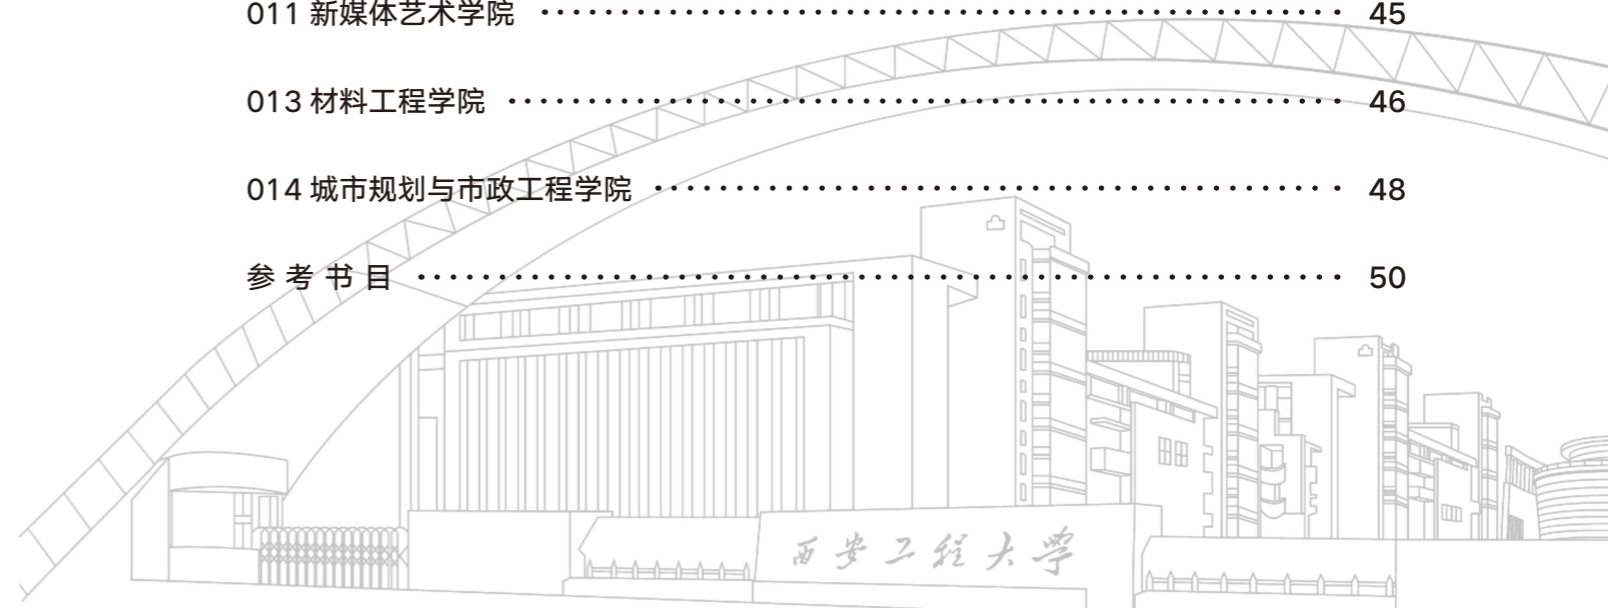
011 新媒体艺术学院 ································· 45

013 材料工程学院 ································· 46

014 城市规划与市政工程学院 ································· 48

参 考 书 目 ································· 50

西安工程大学